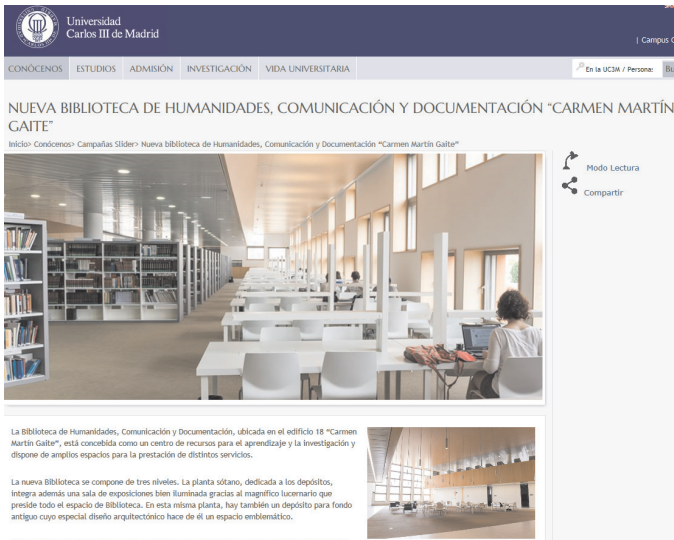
Universidad Carlos III de Madrid

| Campus C

CONÓCENOS ESTUDIOS ADMISIÓN INVESTIGACIÓN VIDA UNIVERSITARIA

En la UC3M / Persona: Bu

NUEVA BIBLIOTECA DE HUMANIDADES, COMUNICACIÓN Y DOCUMENTACIÓN "CARMEN MARTÍN GAITE"

Inicio> Conócenos> Campañas Slider> Nueva biblioteca de Humanidades, Comunicación y Documentación "Carmen Martín Gaite"

Modo Lectura

Compartir

La Biblioteca de Humanidades, Comunicación y Documentación, ubicada en el edificio 18 "Carmen Martín Gaite", está concebida como un centro de recursos para el aprendizaje y la investigación y dispone de amplios espacios para la prestación de distintos servicios.

La nueva Biblioteca se compone de tres niveles. La planta sótano, dedicada a los depósitos, integra además una sala de exposiciones bien iluminada gracias al magnífico lucernario que preside todo el espacio de Biblioteca. En esta misma planta, hay también un depósito para fondo antiguo cuyo especial diseño arquitectónico hace de él un espacio emblemático.